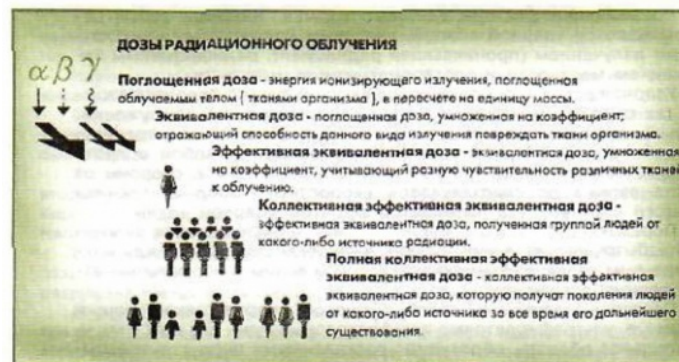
ДОЗЫ РАДИАЦИОННОГО ОБЛУЧЕНИЯ

$\alpha \beta \gamma$

Поглощенная доза - энергия ионизирующего излучения, поглощенная облучаемым телом ( тканями организма ), в пересчете на единицу массы.

Эквивалентная доза - поглощенная доза, умноженная на коэффициент, отражающий способность данного вида излучения повреждать ткани организма.

Эффективная эквивалентная доза - эквивалентная доза, умноженная на коэффициент, учитывающий разную чувствительность различных тканей к облучению.

Коллективная эффективная эквивалентная доза - эффективная эквивалентная доза, полученная группой людей от какого-либо источника радиации.

Полная коллективная эффективная эквивалентная доза - коллективная эффективная эквивалентная доза, которую получат поколения людей от какого-либо источника за все время его дальнейшего существования.